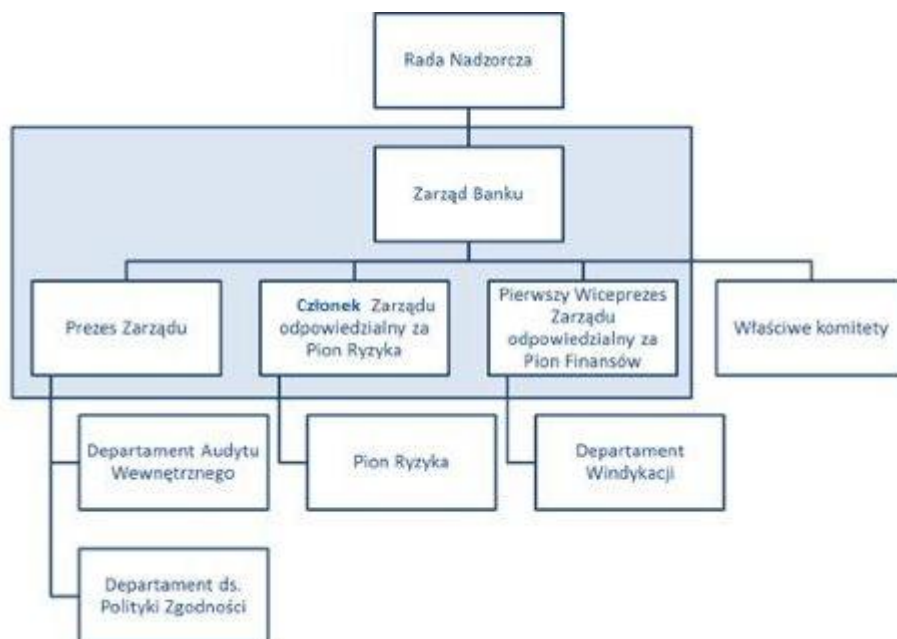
Rada Nadzorcza

Zarząd Banku

Prezes Zarządu

Członek Zarządu odpowiedzialny za Pion Ryzyka

Pierwszy Wiceprezes Zarządu odpowiedzialny za Pion Finansów

Właściwe komitety

Departament Audytu Wewnętrznego

Pion Ryzyka

Departament Windykacji

Departament ds. Polityki Zgodności